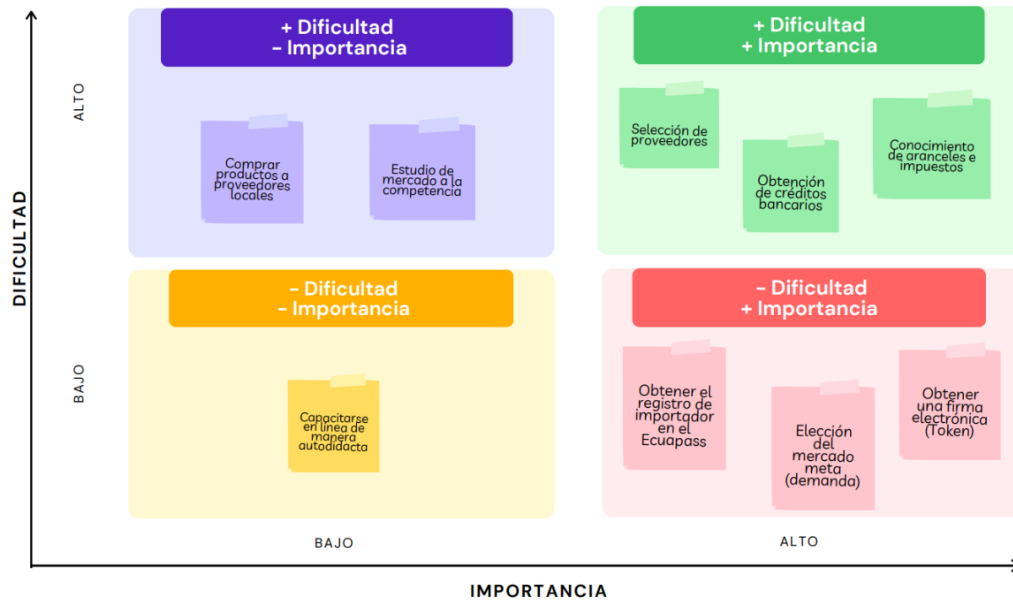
DIFICULTAD

ALTO

+ Dificultad
- Importancia

Comprar productos a proveedores locales

Estudio de mercado a la competencia

+ Dificultad
+ Importancia

Selección de proveedores

Obtención de créditos bancarios

Conocimiento de aranceles e impuestos

BAJO

- Dificultad
- Importancia

Capacitarse en línea de manera autodidacta

- Dificultad
+ Importancia

Obtener el registro de importador en el Ecuapass

Elección del mercado meta (demanda)

Obtener una firma electrónica (Token)

BAJO

ALTO

IMPORTANCIA